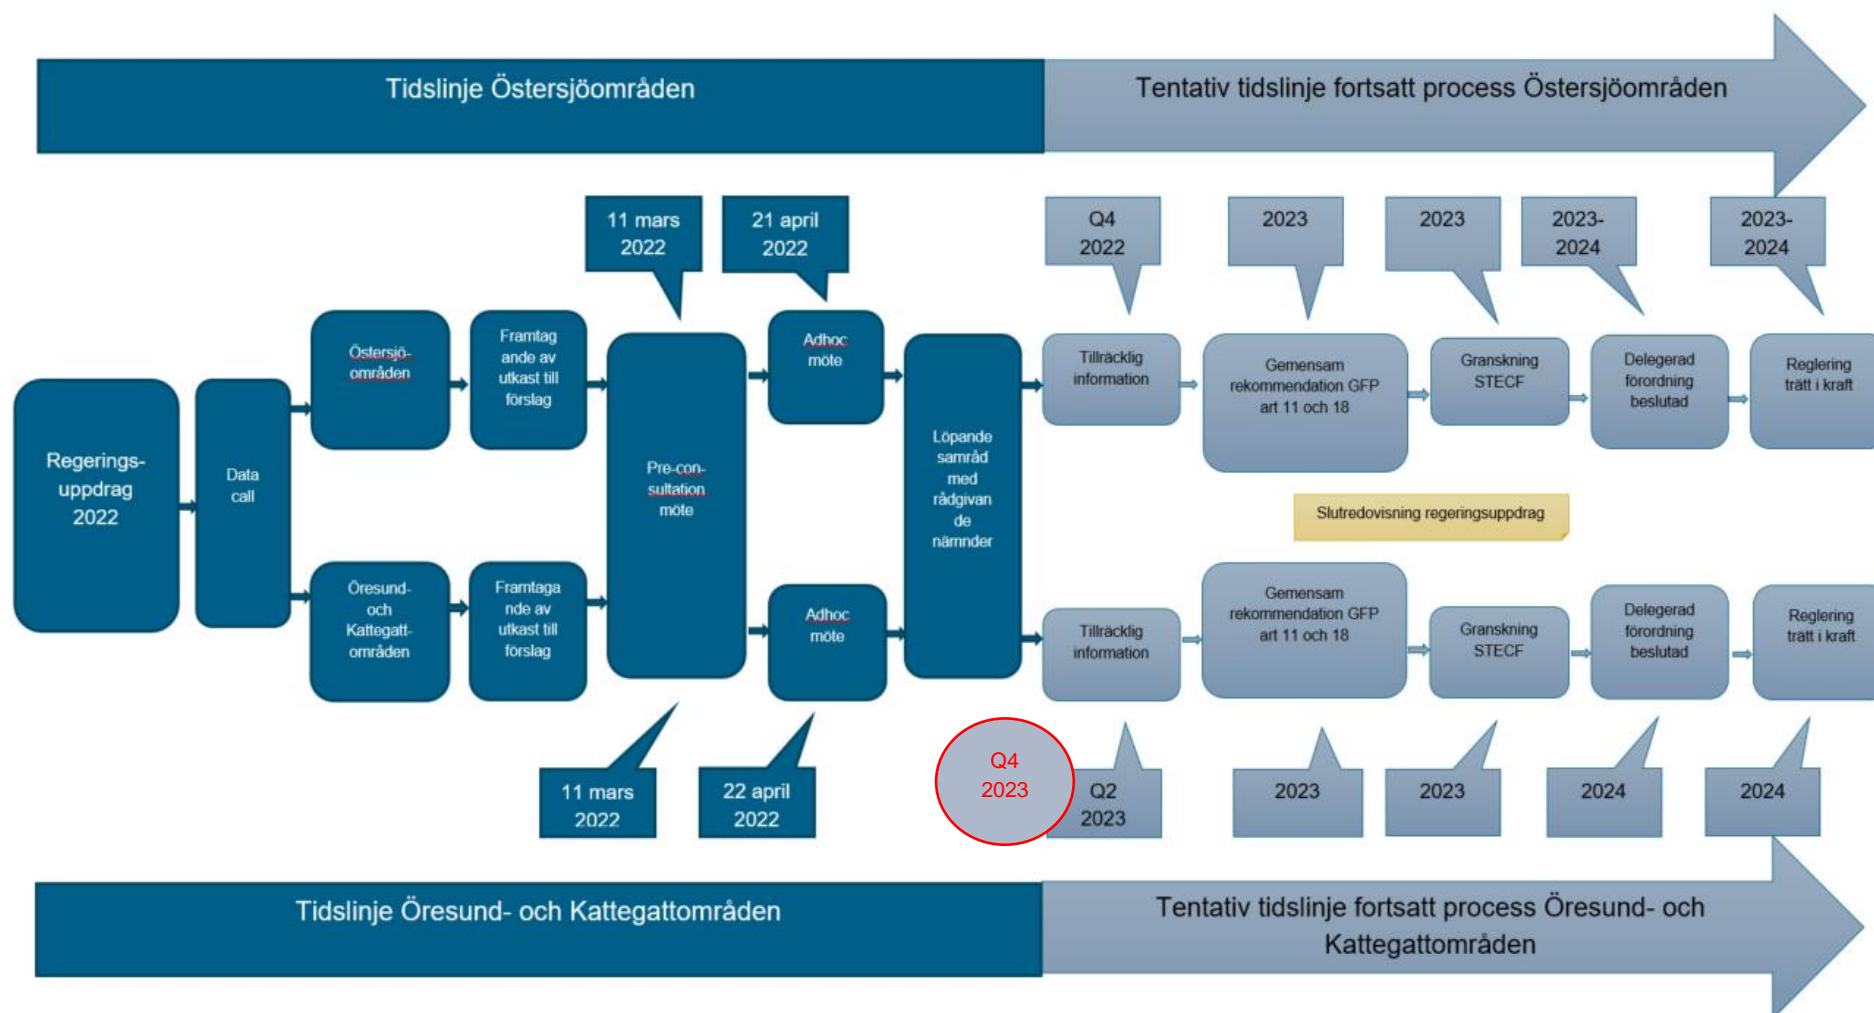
Tidslinje Östersjöområden

Tentativ tidslinje fortsatt process Östersjöområden

11 mars 2022

21 april 2022

Q4 2022

2023

2023

2023-2024

2023-2024

Regerings-uppdrag 2022

Data call

Östersjö-områden

Framtagande av utkast till förslag

Pre-con-sultation möte

Adhoc möte

Löpande samråd med rådgivande nämnder

Tillräcklig information

Gemensam rekommendation GFP art 11 och 18

Granskning STECF

Delegerad förordning beslutad

Reglering trätt i kraft

Slutredovisning regeringsuppdrag

Öresund- och Kattegatt-områden

Framtagande av utkast till förslag

Adhoc möte

Tillräcklig information

Gemensam rekommendation GFP art 11 och 18

Granskning STECF

Delegerad förordning beslutad

Reglering trätt i kraft

11 mars 2022

22 april 2022

Q4 2023

Q2 2023

2023

2023

2024

2024

Tidslinje Öresund- och Kattegattområden

Tentativ tidslinje fortsatt process Öresund- och Kattegattområden